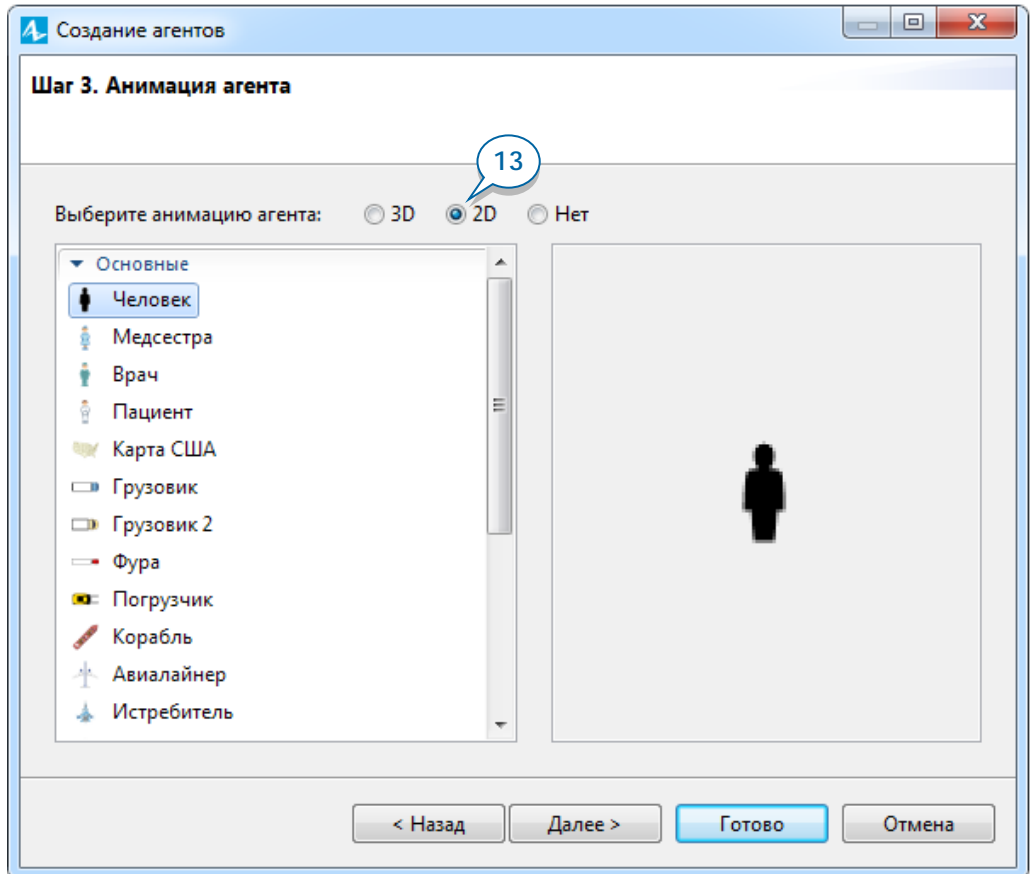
Создание агентов

Шаг 3. Анимация агента

13

Выберите анимацию агента: 3D 2D Нет

Основные
Человек
Медсестра
Врач
Пациент
Карта США
Грузовик
Грузовик 2
Фура
Погрузчик
Корабль
Авиалайнер
Истребитель

< Назад
Далее >
Готово
Отмена